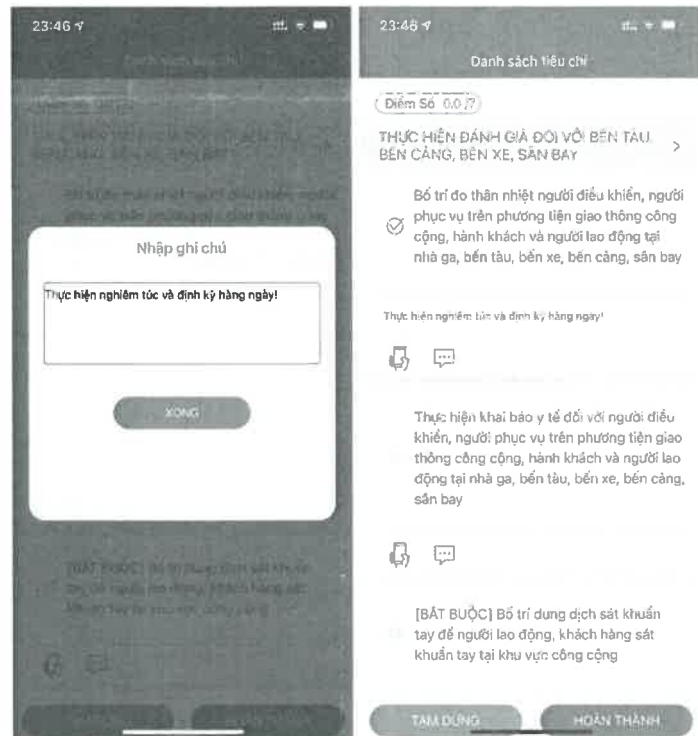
23:46

Nhập ghi chú

Thực hiện nghiêm túc và định kỳ hằng ngày!

XONG

[BẮT BUỘC] Bố trí dung dịch sát khuẩn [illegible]

23:46

Danh sách tiêu chí

Điểm Số 0.0 / 7

THỰC HIỆN ĐÁNH GIÁ ĐỐI VỚI BẾN TÀU, BẾN CẢNG, BẾN XE, SÂN BAY

Bố trí đo thân nhiệt người điều khiển, người phục vụ trên phương tiện giao thông công cộng, hành khách và người lao động tại nhà ga, bến tàu, bến xe, bến cảng, sân bay

Thực hiện nghiêm túc và định kỳ hằng ngày!

Thực hiện khai báo y tế đối với người điều khiển, người phục vụ trên phương tiện giao thông công cộng, hành khách và người lao động tại nhà ga, bến tàu, bến xe, bến cảng, sân bay

[BẮT BUỘC] Bố trí dung dịch sát khuẩn tay để người lao động, khách hàng sát khuẩn tay tại khu vực công cộng

TẠM DỪNG

HOÀN THÀNH